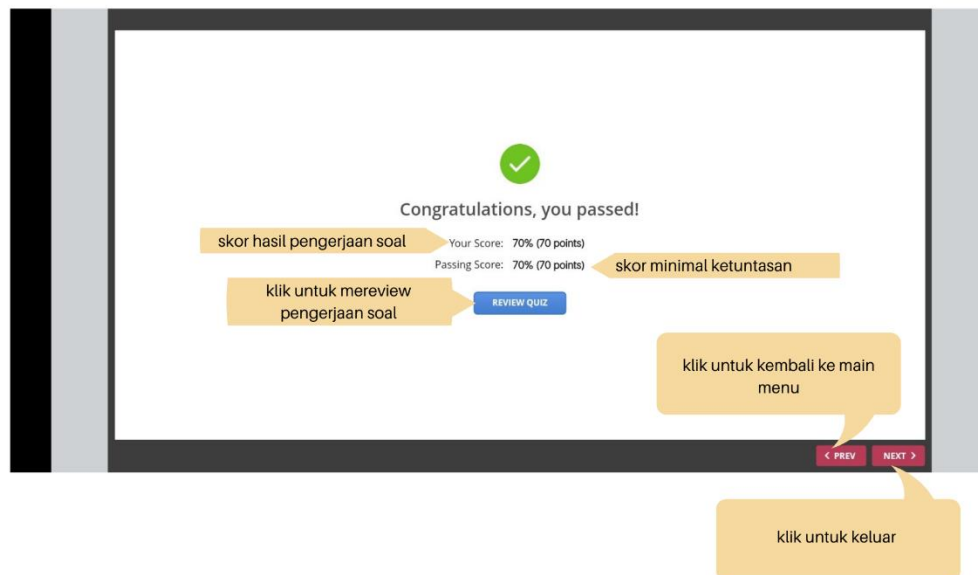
Congratulations, you passed!

skor hasil pengerjaan soal

Your Score: 70% (70 points)

Passing Score: 70% (70 points)

skor minimal ketuntasan

klik untuk mereview pengerjaan soal

REVIEW QUIZ

klik untuk kembali ke main menu

< PREV

NEXT >

klik untuk keluar